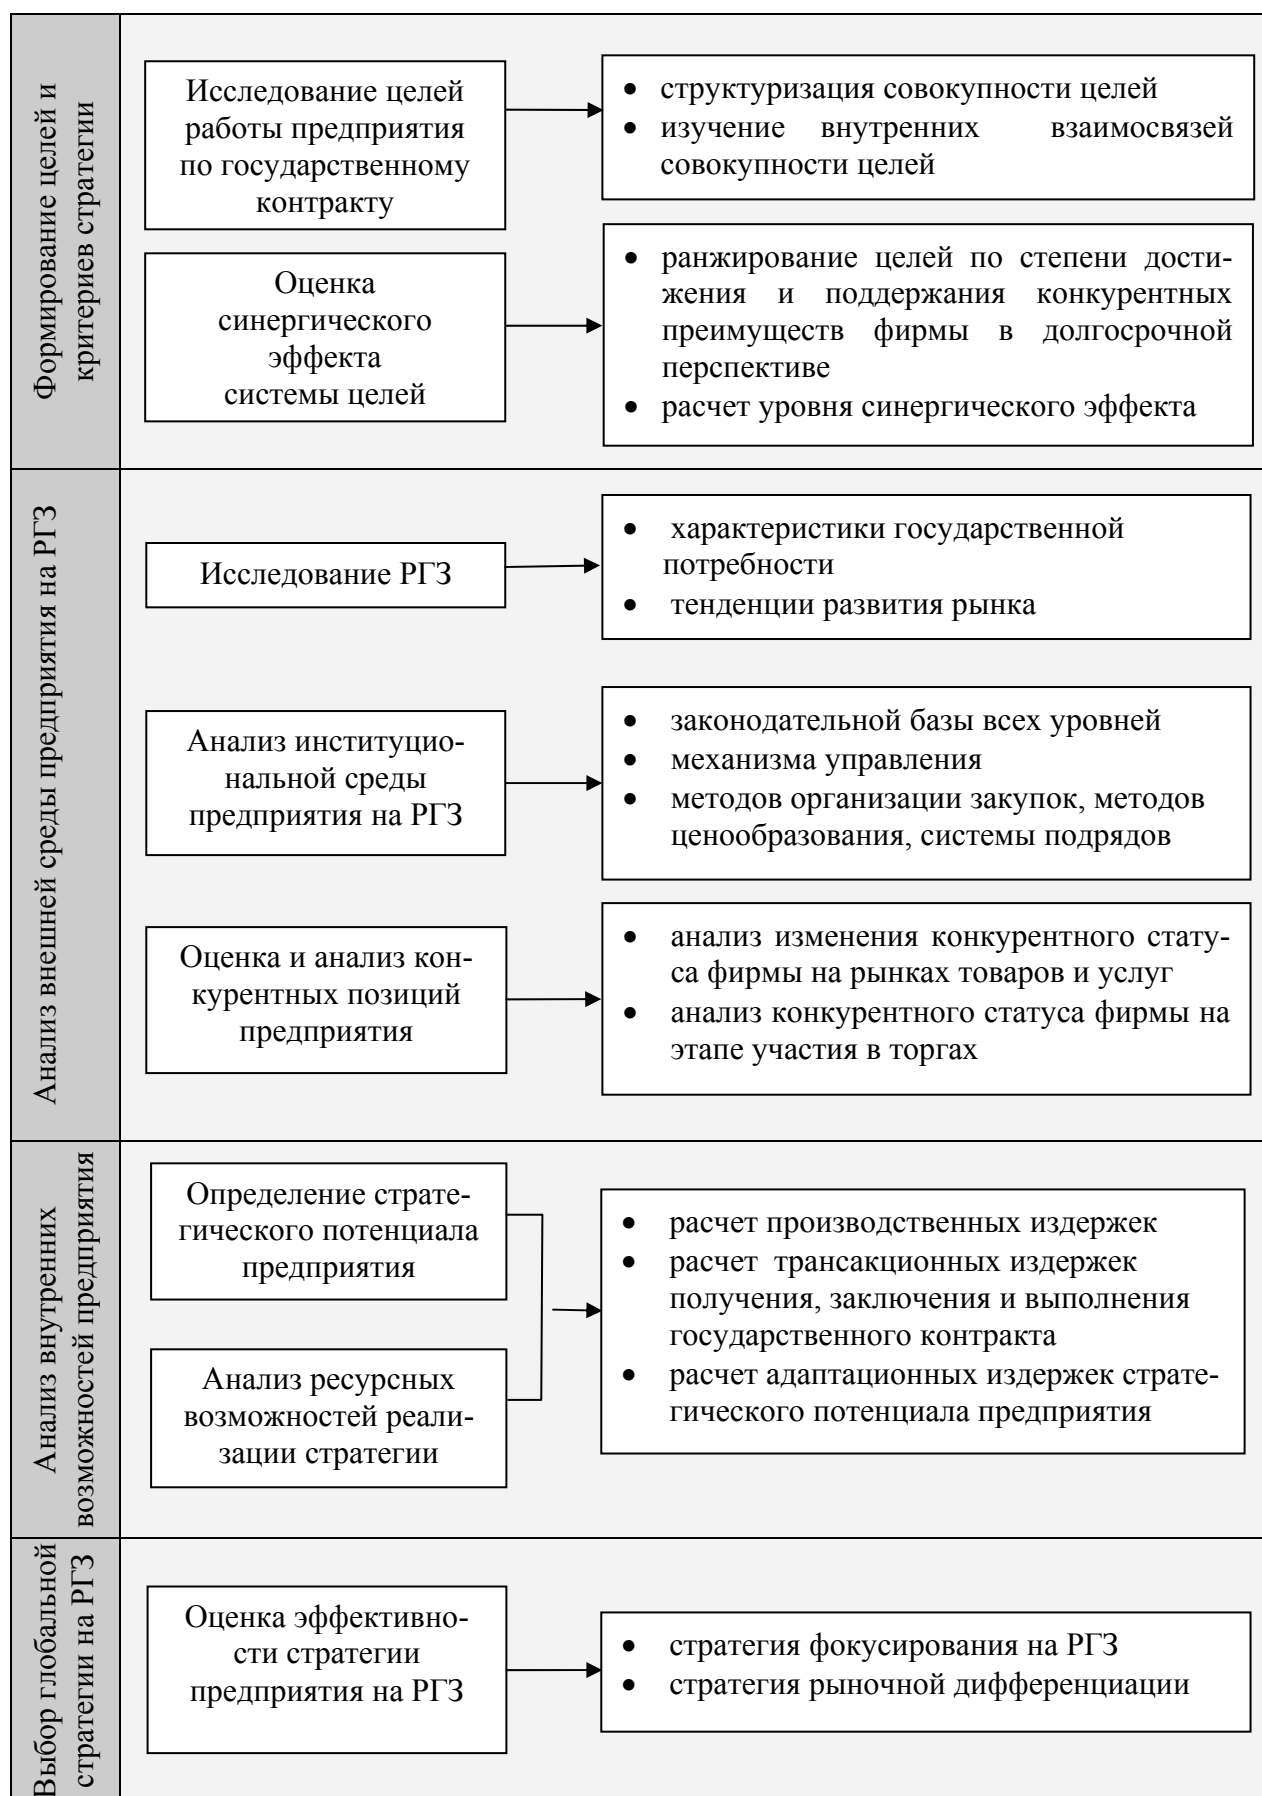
Формирование целей и критериев стратегии

Исследование целей работы предприятия по государственному контракту

- структуризация совокупности целей
- изучение внутренних взаимосвязей совокупности целей

Оценка синергического эффекта системы целей

- ранжирование целей по степени достижения и поддержания конкурентных преимуществ фирмы в долгосрочной перспективе
- расчет уровня синергического эффекта

Анализ внешней среды предприятия на РГЗ

Исследование РГЗ

- характеристики государственной потребности
- тенденции развития рынка

Анализ институциональной среды предприятия на РГЗ

- законодательной базы всех уровней
- механизма управления
- методов организации закупок, методов ценообразования, системы подрядов

Оценка и анализ конкурентных позиций предприятия

- анализ изменения конкурентного статуса фирмы на рынках товаров и услуг
- анализ конкурентного статуса фирмы на этапе участия в торгах

Анализ внутренних возможностей предприятия

Определение стратегического потенциала предприятия

Анализ ресурсных возможностей реализации стратегии

- расчет производственных издержек
- расчет трансакционных издержек получения, заключения и выполнения государственного контракта
- расчет адаптационных издержек стратегического потенциала предприятия

Выбор глобальной стратегии на РГЗ

Оценка эффективности стратегии предприятия на РГЗ

- стратегия фокусирования на РГЗ
- стратегия рыночной дифференциации